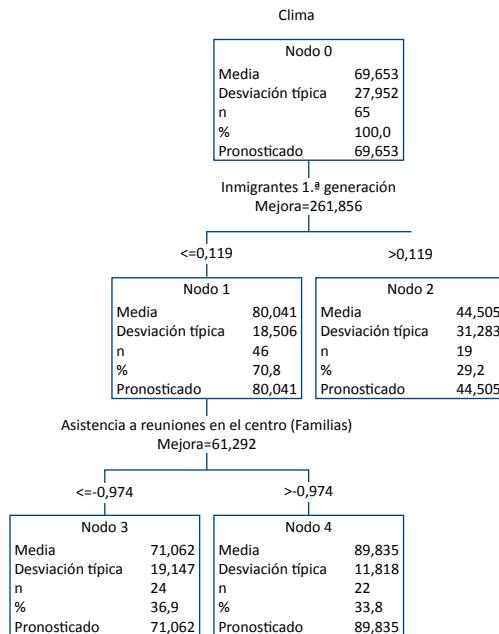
Clima

Nodo 0

| | |
|---|---|
| Media | 69,653 |
| Desviación típica | 27,952 |
| n | 65 |
| % | 100,0 |
| Pronosticado | 69,653 |

Inmigrantes 1.ª generación
Mejora=261,856

<=0,119

>0,119

Nodo 1

| | |
|---|---|
| Media | 80,041 |
| Desviación típica | 18,506 |
| n | 46 |
| % | 70,8 |
| Pronosticado | 80,041 |

Nodo 2

| | |
|---|---|
| Media | 44,505 |
| Desviación típica | 31,283 |
| n | 19 |
| % | 29,2 |
| Pronosticado | 44,505 |

Asistencia a reuniones en el centro (Familias)
Mejora=61,292

<=-0,974

>-0,974

Nodo 3

| | |
|---|---|
| Media | 71,062 |
| Desviación típica | 19,147 |
| n | 24 |
| % | 36,9 |
| Pronosticado | 71,062 |

Nodo 4

| | |
|---|---|
| Media | 89,835 |
| Desviación típica | 11,818 |
| n | 22 |
| % | 33,8 |
| Pronosticado | 89,835 |